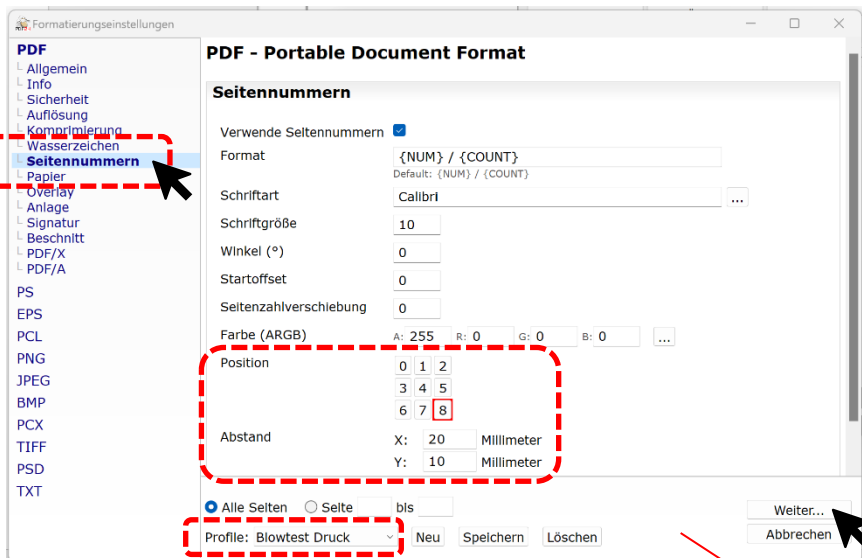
Formatierungseinstellungen

PDF
Allgemein
Info
Sicherheit
Auflösung
Komprimierung
Wasserzeichen
Seitennummern
Papier
Overlay
Anlage
Signatur
Beschnitt
PDF/X
PDF/A
PS
EPS
PCL
PNG
JPEG
BMP
PCX
TIFF
PSD
TXT

PDF - Portable Document Format

Seitennummern

Verwende Seitennummern
Format {NUM} / {COUNT}
Default: {NUM} / {COUNT}
Schriftart Calibri ...
Schriftgröße 10
Winkel (°) 0
Startoffset 0
Seitenzahlverschiebung 0
Farbe (ARGB) A: 255 R: 0 G: 0 B: 0 ...
Position
0 1 2
3 4 5
6 7 8
Abstand
X: 20 Millimeter
Y: 10 Millimeter

Alle Seiten Seite bis
Profile: Blowtest Druck Neu Speichern Löschen
Weiter...
Abbrechen